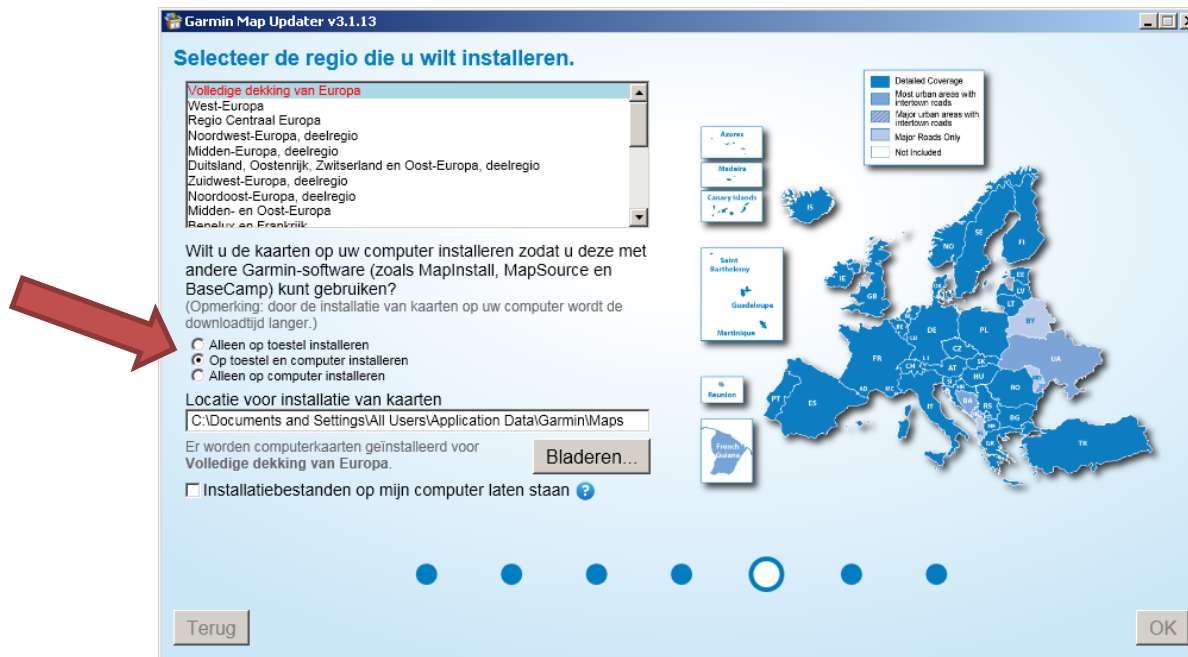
Garmin Map Updater v3.1.13

Selecteer de regio die u wilt installeren.

Volledige dekking van Europa
West-Europa
Regio Centraal Europa
Noordwest-Europa, deelregio
Midden-Europa, deelregio
Duitsland, Oostenrijk, Zwitserland en Oost-Europa, deelregio
Zuidwest-Europa, deelregio
Noordoost-Europa, deelregio
Midden- en Oost-Europa
Benelux en Frankrijk

Wilt u de kaarten op uw computer installeren zodat u deze met andere Garmin-software (zoals MapInstall, MapSource en BaseCamp) kunt gebruiken?
(Opmerking: door de installatie van kaarten op uw computer wordt de downloadtijd langer.)

Alleen op toestel installeren
Op toestel en computer installeren
Alleen op computer installeren

Locatie voor installatie van kaarten
C:\Documents and Settings\All Users\Application Data\Garmin\Maps

Er worden computerkaarten geïnstalleerd voor Volledige dekking van Europa.

Bladeren...

Installatiebestanden op mijn computer laten staan

Detailed Coverage
Most urban areas with intertown roads
Major urban areas with intertown roads
Major Roads Only
Not Included

Azores
Madeira
Canary Islands
Saint Barthelemy
Guadeloupe
Martinique
Reunion
French Guiana

IS NO SE FI IE GB EE LV LT BY DK NL BE DE PL LU CZ FR CH AT SK UA HU RO SI HR BA RS MD IT AD MC PT ES BG MK AL GR TR

Terug
OK